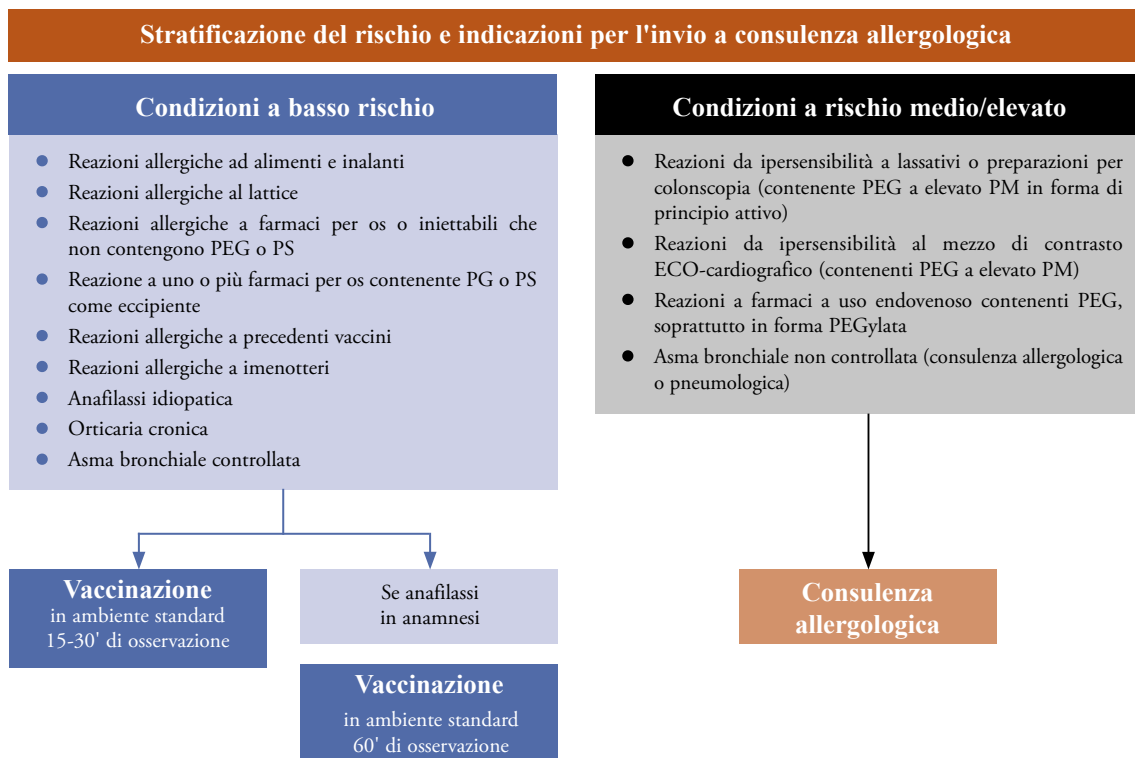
Stratificazione del rischio e indicazioni per l'invio a consulenza allergologica

Condizioni a basso rischio

- Reazioni allergiche ad alimenti e inalanti
- Reazioni allergiche al lattice
- Reazioni allergiche a farmaci per os o iniettabili che non contengono PEG o PS
- Reazione a uno o più farmaci per os contenente PG o PS come eccipiente
- Reazioni allergiche a precedenti vaccini
- Reazioni allergiche a imenotteri
- Anafilassi idiopatica
- Orticaria cronica
- Asma bronchiale controllata

Condizioni a rischio medio/elevato

- Reazioni da ipersensibilità a lassativi o preparazioni per colonscopia (contenente PEG a elevato PM in forma di principio attivo)
- Reazioni da ipersensibilità al mezzo di contrasto ECO-cardiografico (contenenti PEG a elevato PM)
- Reazioni a farmaci a uso endovenoso contenenti PEG, soprattutto in forma PEGylata
- Asma bronchiale non controllata (consulenza allergologica o pneumologica)

Vaccinazione
in ambiente standard
15-30' di osservazione

Se anafilassi
in anamnesi

Vaccinazione
in ambiente standard
60' di osservazione

Consulenza
allergologica